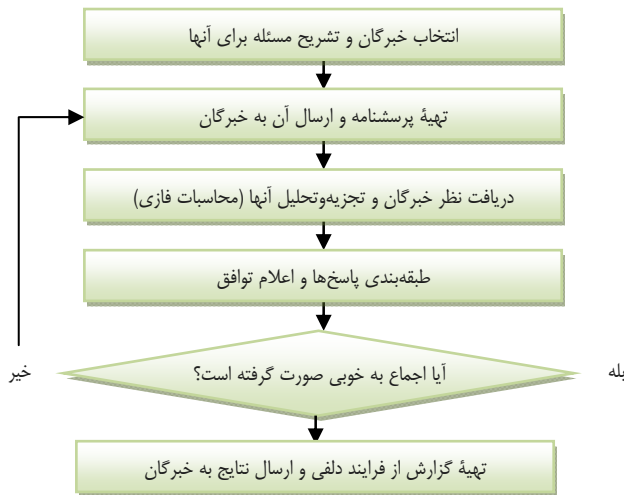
انتخاب خبرگان و تشریح مسئله برای آنها

تهیهٔ پرسشنامه و ارسال آن به خبرگان

دریافت نظر خبرگان و تجزیه‌وتحلیل آنها (محاسبات فازی)

طبقه‌بندی پاسخ‌ها و اعلام توافق

خیر

آیا اجماع به خوبی صورت گرفته است؟

بله

تهیهٔ گزارش از فرایند دلفی و ارسال نتایج به خبرگان